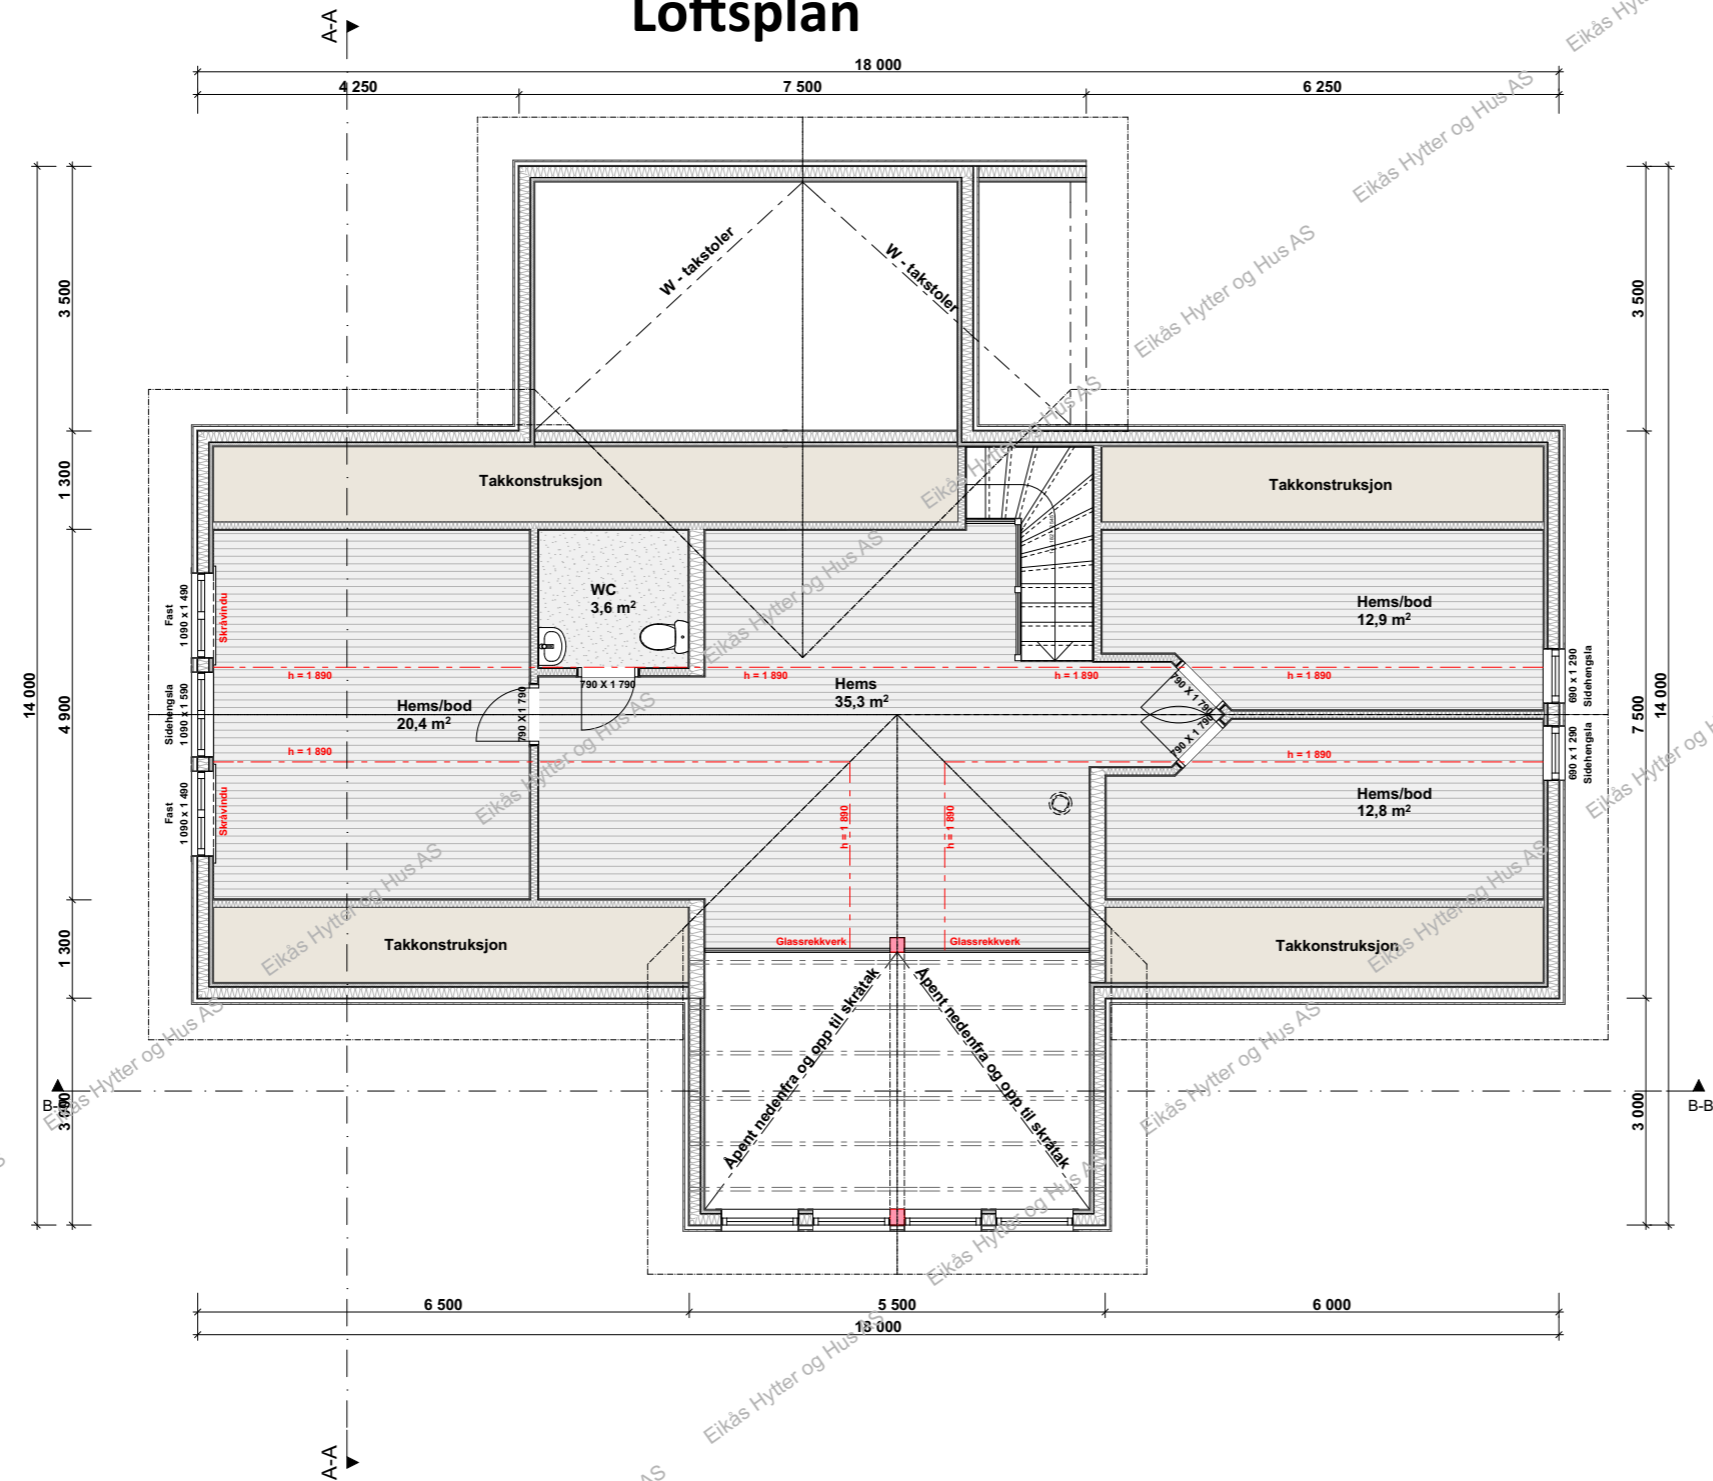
Loftsplan

A-A

18 000
4 250
7 500
6 250

3 500
1 300
4 900
1 300
3 000
14 000

3 500
7 500
3 000
14 000

W - takstoler
W - takstoler

Takkonstruksjon
Takkonstruksjon

WC
3,6 m²

Hems/bod
12,9 m²

Fast
1 090 x 1 490
Skråvindu

Sidehengsla
1 090 x 1 590

Fast
1 090 x 1 490
Skråvindu

h = 1 890
h = 1 890
h = 1 890
h = 1 890
h = 1 890
h = 1 890
h = 1 890
h = 1 890

790 X 1 790
790 X 1 790
790 X 1 790
790 X 1 790

Hems/bod
20,4 m²

Hems
35,3 m²

690 x 1 290
Sidehengsla
690 x 1 290
Sidehengsla

Hems/bod
12,8 m²

Takkonstruksjon
Takkonstruksjon

Glassrekkverk
Glassrekkverk

Åpent nedenfra og opp til skråtak
Åpent nedenfra og opp til skråtak

B-B
B-B

6 500
5 500
6 000
18 000

A-A

Eikås Hytter og Hus AS